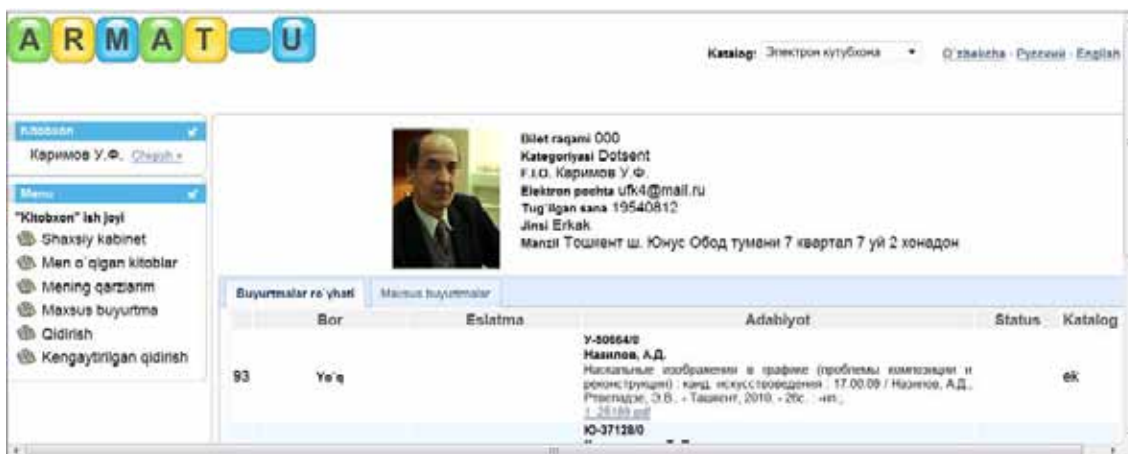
ARMAT U

Katalog: Электрон кутубхона

O`zbekcha · Русский · English

Kitobxon

Каримов У.Ф. Chiqish »

Menu

"Kitobxon" ish joyi

Shaxsiy kabinet

Men o`qigan kitoblar

Mening qarzlarim

Maxsus buyurtma

Qidirish

Kengaytirilgan qidirish

Bilet raqami 000
Kategoriyasi Dotsent
F.I.O. Каримов У.Ф.
Elektron pochta ufk4@mail.ru
Tug`ilgan sana 19540812
Jinsi Erkak
Manzil Тошкент ш. Юнус Обод тумани 7 квартал 7 уй 2 хонадон

Buyurtmalar ro`yhati | Maxsus buyurtmalar

| | Bor | Eslatma | Adabiyot | Status | Katalog |
|---|---|---|---|---|---|
| 93 | Yo`q | | У-50664/0 Назилов, А.Д. Наскальные изображения в графике (проблемы композиции и реконструкции) : канд. искусствоведения : 17.00.09 / Назилов, А.Д., Ртвеладзе, Э.В.. - Ташкент, 2010. - 26с. - ил.; 1_26189.pdf | | ek |
| | | | Ю-37128/0 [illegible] | | |